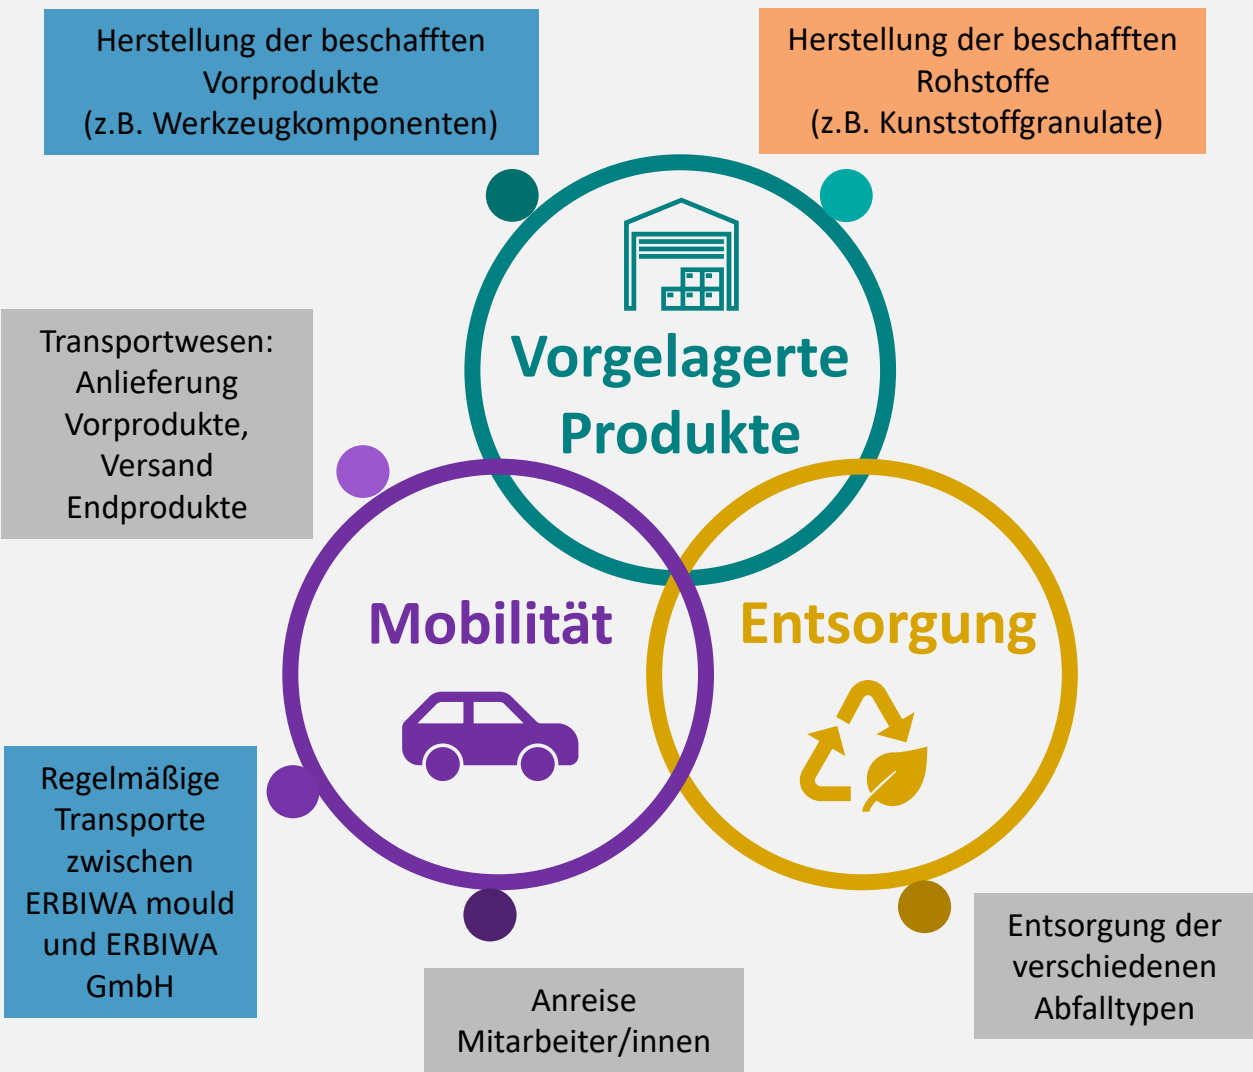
Herstellung der beschafften Vorprodukte (z.B. Werkzeugkomponenten)

Herstellung der beschafften Rohstoffe (z.B. Kunststoffgranulate)

Vorgelagerte Produkte

Transportwesen: Anlieferung Vorprodukte, Versand Endprodukte

Mobilität

Entsorgung

Regelmäßige Transporte zwischen ERBIWA mould und ERBIWA GmbH

Anreise Mitarbeiter/innen

Entsorgung der verschiedenen Abfalltypen